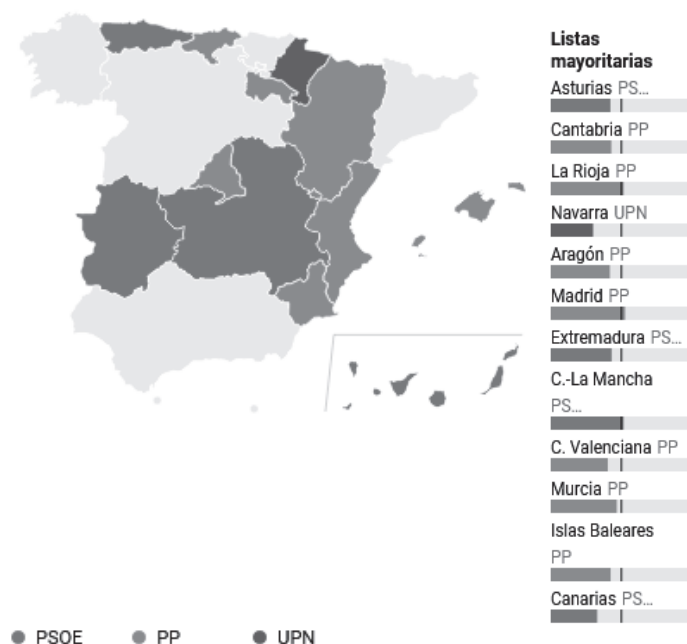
Listas mayoritarias

Asturias PS...

Cantabria PP

La Rioja PP

Navarra UPN

Aragón PP

Madrid PP

Extremadura PS...

C.-La Mancha PS...

C. Valenciana PP

Murcia PP

Islas Baleares PP

Canarias PS...

PSOE PP UPN